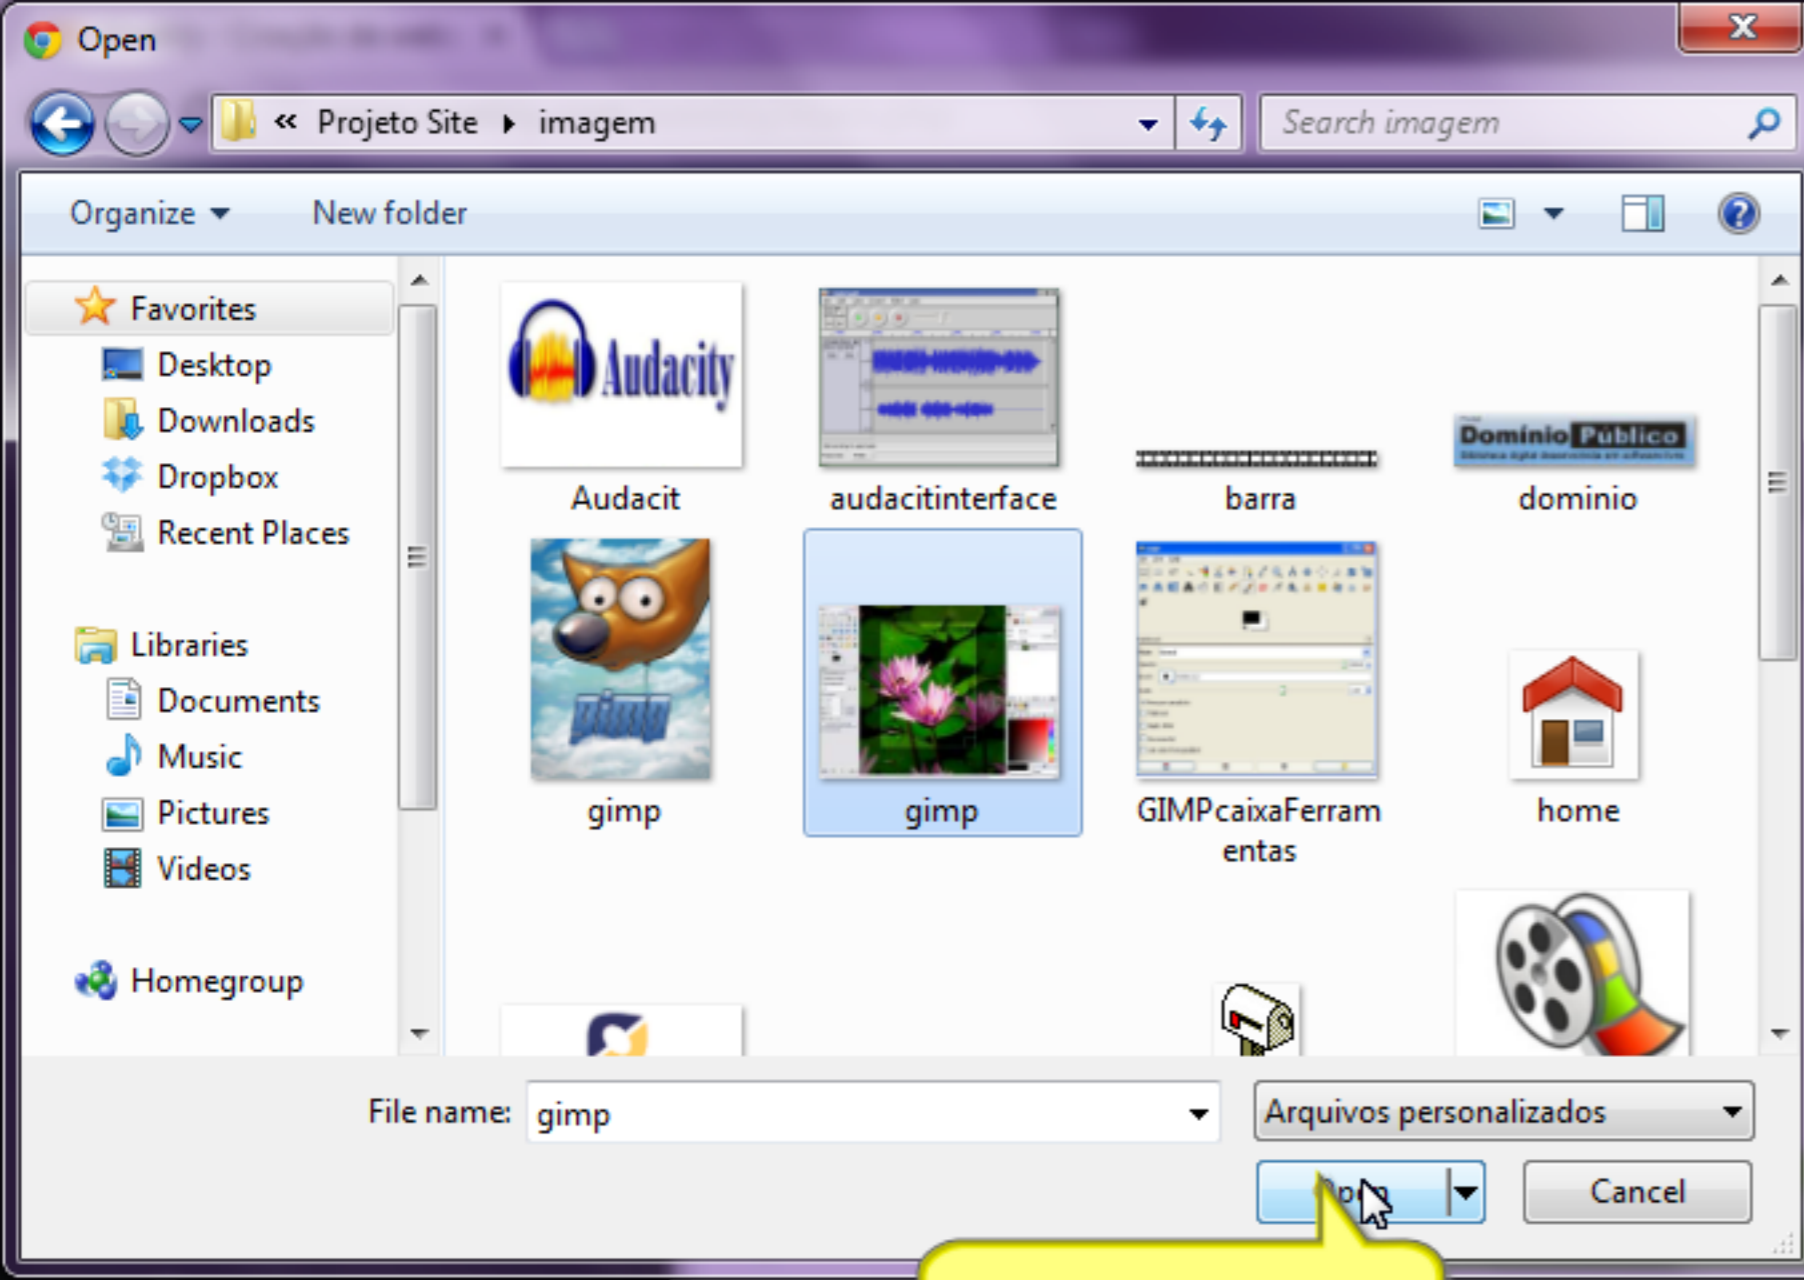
Open

« Projeto Site ▸ imagem

Search imagem

Organize ▾ New folder

Favorites
Desktop
Downloads
Dropbox
Recent Places

Libraries
Documents
Music
Pictures
Videos

Homegroup

Audacity
Audacit

audacitinterface

barra

Domínio Público
dominio

gimp
gimp

gimp

GIMPcaixaFerramentas

home

File name: gimp

Arquivos personalizados

Op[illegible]

Cancel